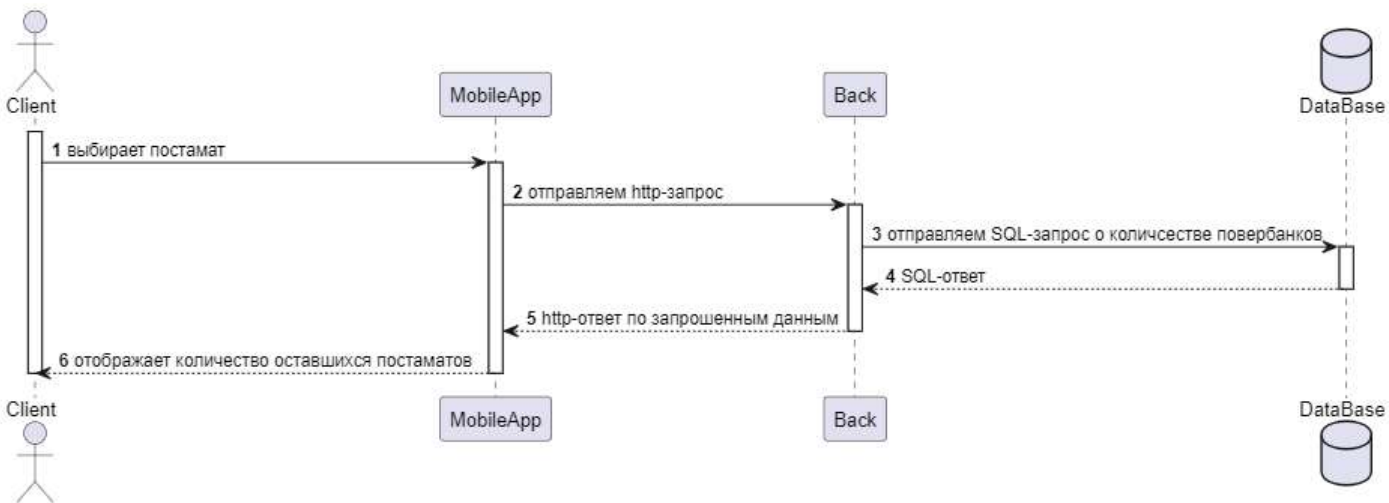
Client

MobileApp

Back

DataBase

1 выбирает постамат

2 отправляем http-запрос

3 отправляем SQL-запрос о количсестве повербанков

4 SQL-ответ

5 http-ответ по запрошенным данным

6 отображает количество оставшихся постаматов

Client

MobileApp

Back

DataBase